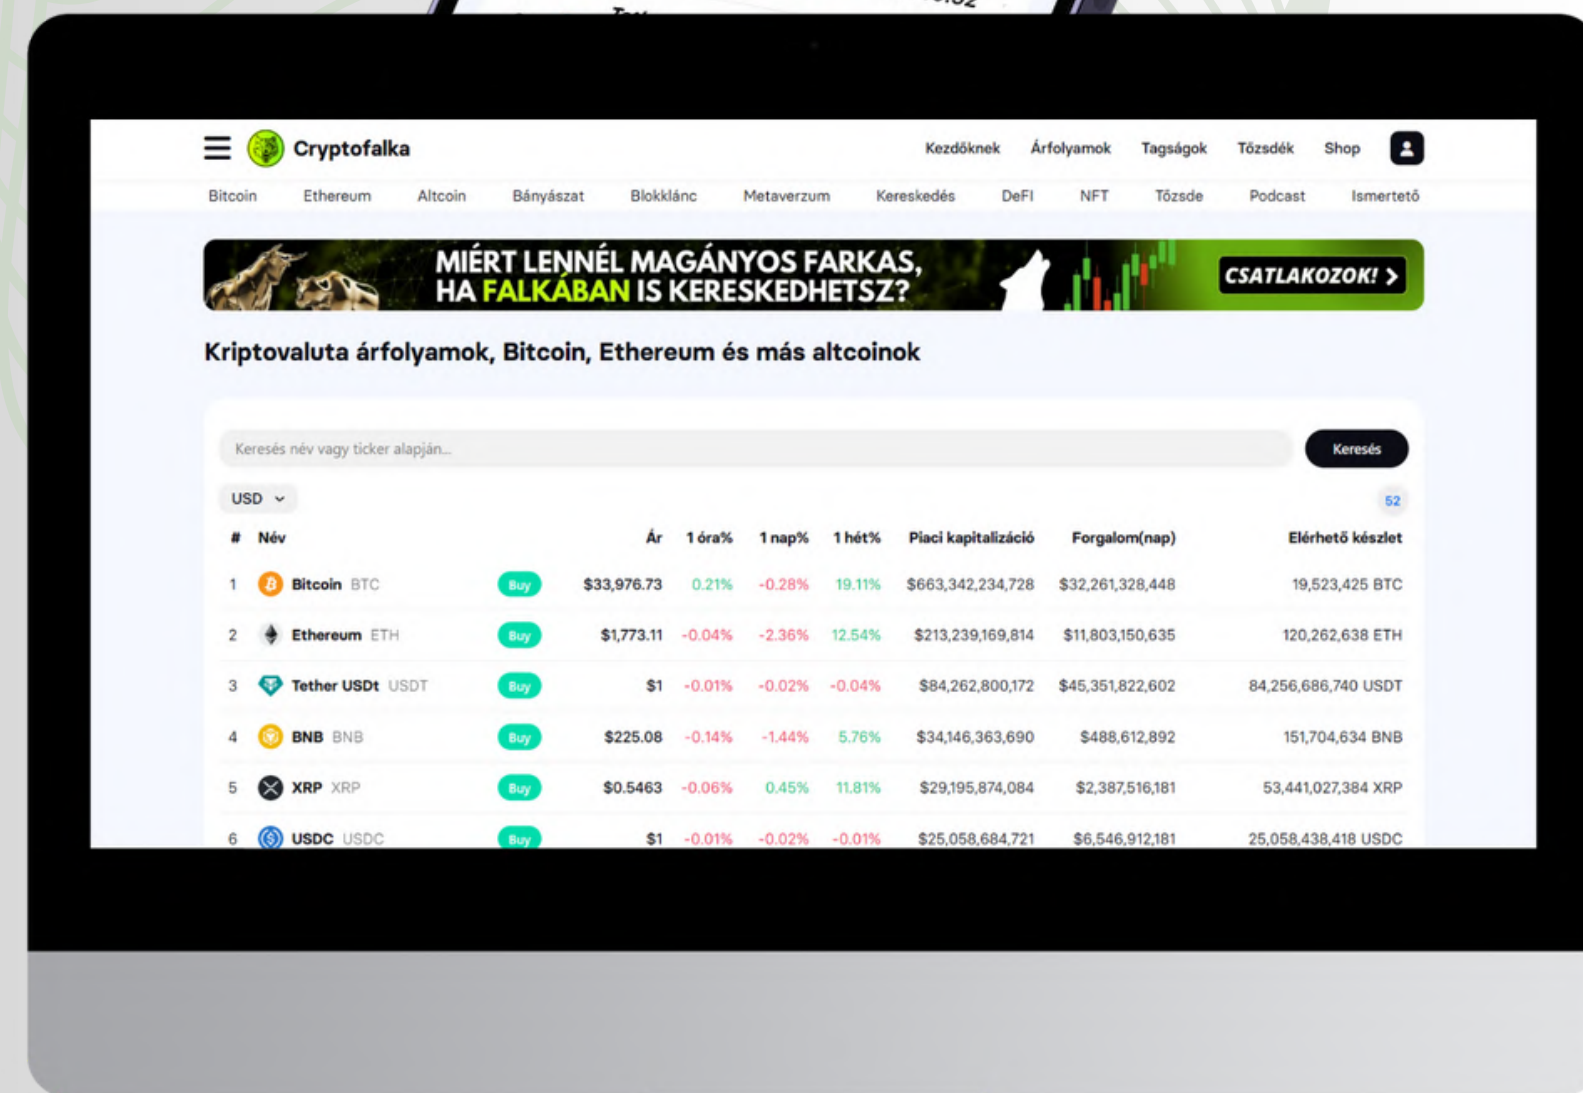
Cryptofalka

Kezdőknek Árfolyamok Tagságok Tőzsdék Shop

Bitcoin Ethereum Altcoin Bányászat Blokklánc Metaverzum Kereskedés DeFi NFT Tőzsde Podcast Ismertető

MIÉRT LENNÉL MAGÁNYOS FARKAS, HA FALKÁBAN IS KERESKEDHETSZ?

CSATLAKOZOK! >

Kriptovaluta árfolyamok, Bitcoin, Ethereum és más altcoinok

Keresés név vagy ticker alapján...

Keresés

USD

52

| # | Név | | Ár | 1 óra% | 1 nap% | 1 hét% | Piaci kapitalizáció | Forgalom(nap) | Elérhető készlet |
|---|---|---|---|---|---|---|---|---|---|
| 1 | Bitcoin BTC | Buy | $33,976.73 | 0.21% | -0.28% | 19.11% | $663,342,234,728 | $32,261,328,448 | 19,523,425 BTC |
| 2 | Ethereum ETH | Buy | $1,773.11 | -0.04% | -2.36% | 12.54% | $213,239,169,814 | $11,803,150,635 | 120,262,638 ETH |
| 3 | Tether USDt USDT | Buy | $1 | -0.01% | -0.02% | -0.04% | $84,262,800,172 | $45,351,822,602 | 84,256,686,740 USDT |
| 4 | BNB BNB | Buy | $225.08 | -0.14% | -1.44% | 5.76% | $34,146,363,690 | $488,612,892 | 151,704,634 BNB |
| 5 | XRP XRP | Buy | $0.5463 | -0.06% | 0.45% | 11.81% | $29,195,874,084 | $2,387,516,181 | 53,441,027,384 XRP |
| 6 | USDC USDC | Buy | $1 | -0.01% | -0.02% | -0.01% | $25,058,684,721 | $6,546,912,181 | 25,058,438,418 USDC |